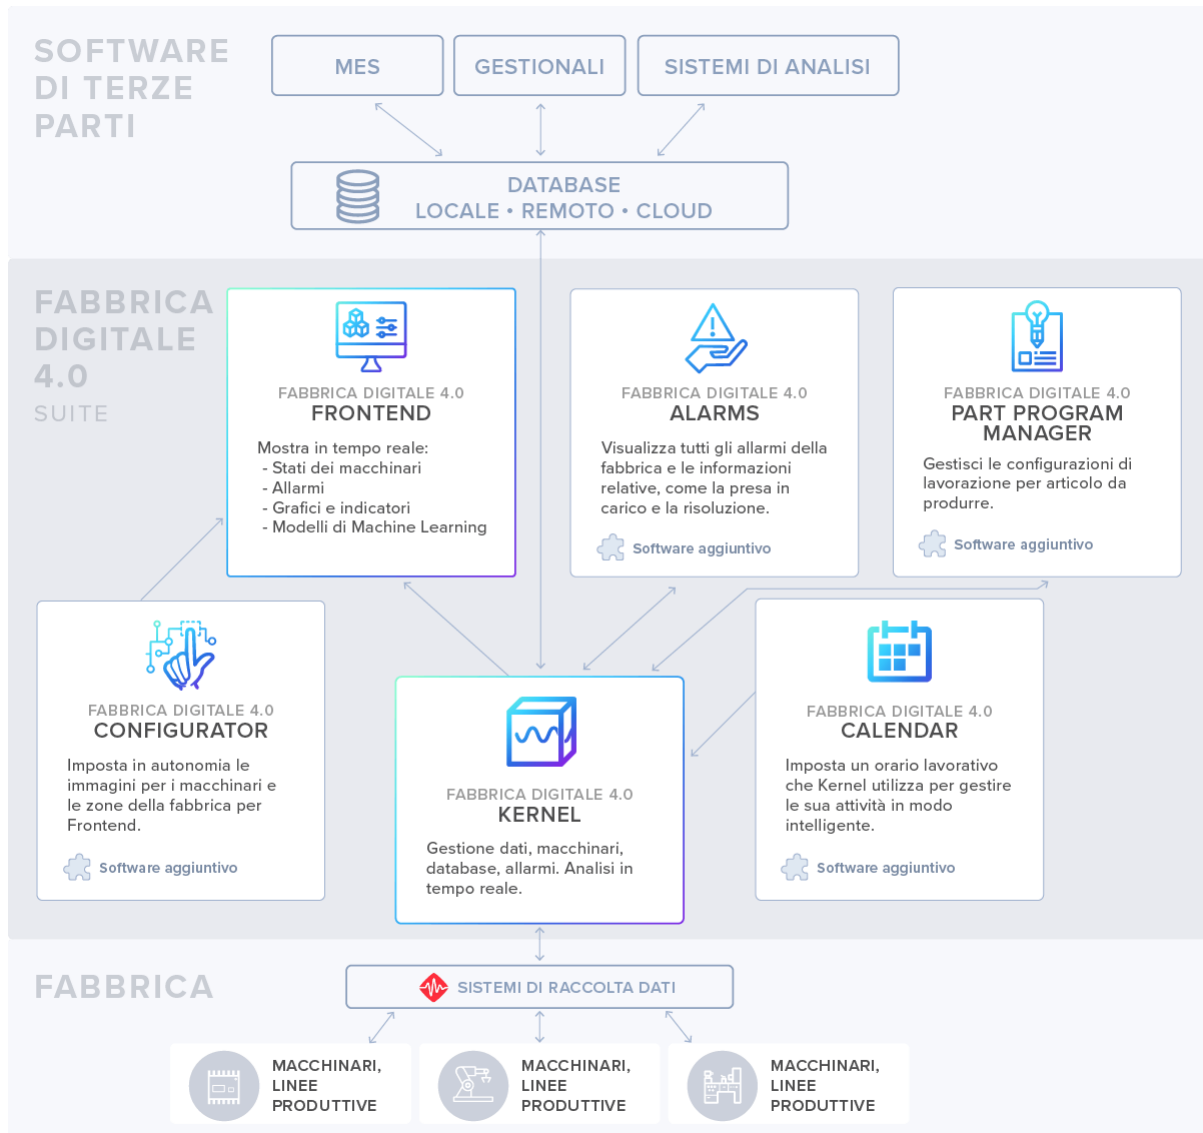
SOFTWARE DI TERZE PARTI

MES

GESTIONALI

SISTEMI DI ANALISI

DATABASE
LOCALE • REMOTO • CLOUD

FABBRICA DIGITALE 4.0
SUITE

FABBRICA DIGITALE 4.0
FRONTEND

Mostra in tempo reale:
- Stati dei macchinari
- Allarmi
- Grafici e indicatori
- Modelli di Machine Learning

FABBRICA DIGITALE 4.0
ALARMS

Visualizza tutti gli allarmi della fabbrica e le informazioni relative, come la presa in carico e la risoluzione.

Software aggiuntivo

FABBRICA DIGITALE 4.0
PART PROGRAM MANAGER

Gestisci le configurazioni di lavorazione per articolo da produrre.

Software aggiuntivo

FABBRICA DIGITALE 4.0
CONFIGURATOR

Imposta in autonomia le immagini per i macchinari e le zone della fabbrica per Frontend.

Software aggiuntivo

FABBRICA DIGITALE 4.0
KERNEL

Gestione dati, macchinari, database, allarmi. Analisi in tempo reale.

FABBRICA DIGITALE 4.0
CALENDAR

Imposta un orario lavorativo che Kernel utilizza per gestire le sua attività in modo intelligente.

Software aggiuntivo

FABBRICA

SISTEMI DI RACCOLTA DATI

MACCHINARI, LINEE PRODUTTIVE

MACCHINARI, LINEE PRODUTTIVE

MACCHINARI, LINEE PRODUTTIVE